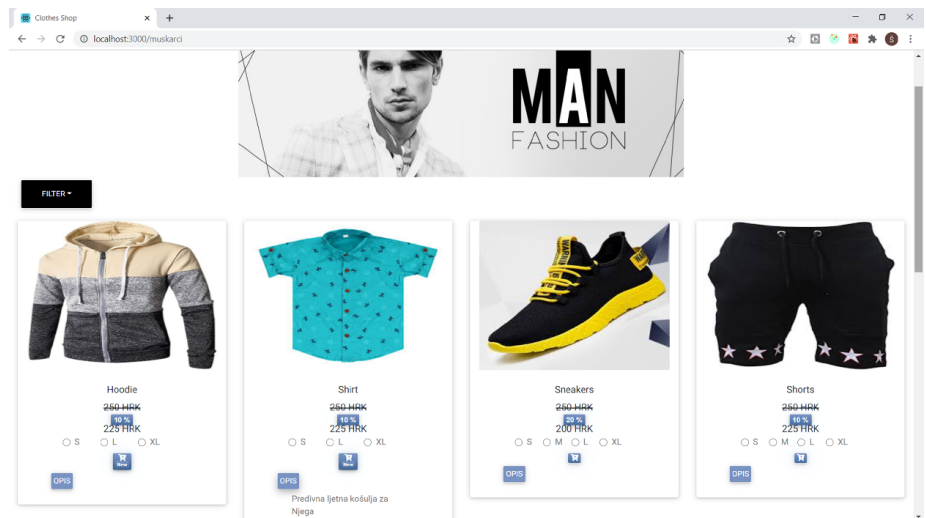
Clothes Shop
localhost:3000/muskarci

MAN
FASHION

FILTER

Hoodie
~~250 HRK~~
10 %
225 HRK
S L XL
OPIS

Shirt
~~250 HRK~~
10 %
225 HRK
S L XL
OPIS
Predivna ljetna košulja za Njega

Sneakers
~~250 HRK~~
20 %
200 HRK
S M L XL
OPIS

Shorts
~~250 HRK~~
10 %
225 HRK
S M L XL
OPIS